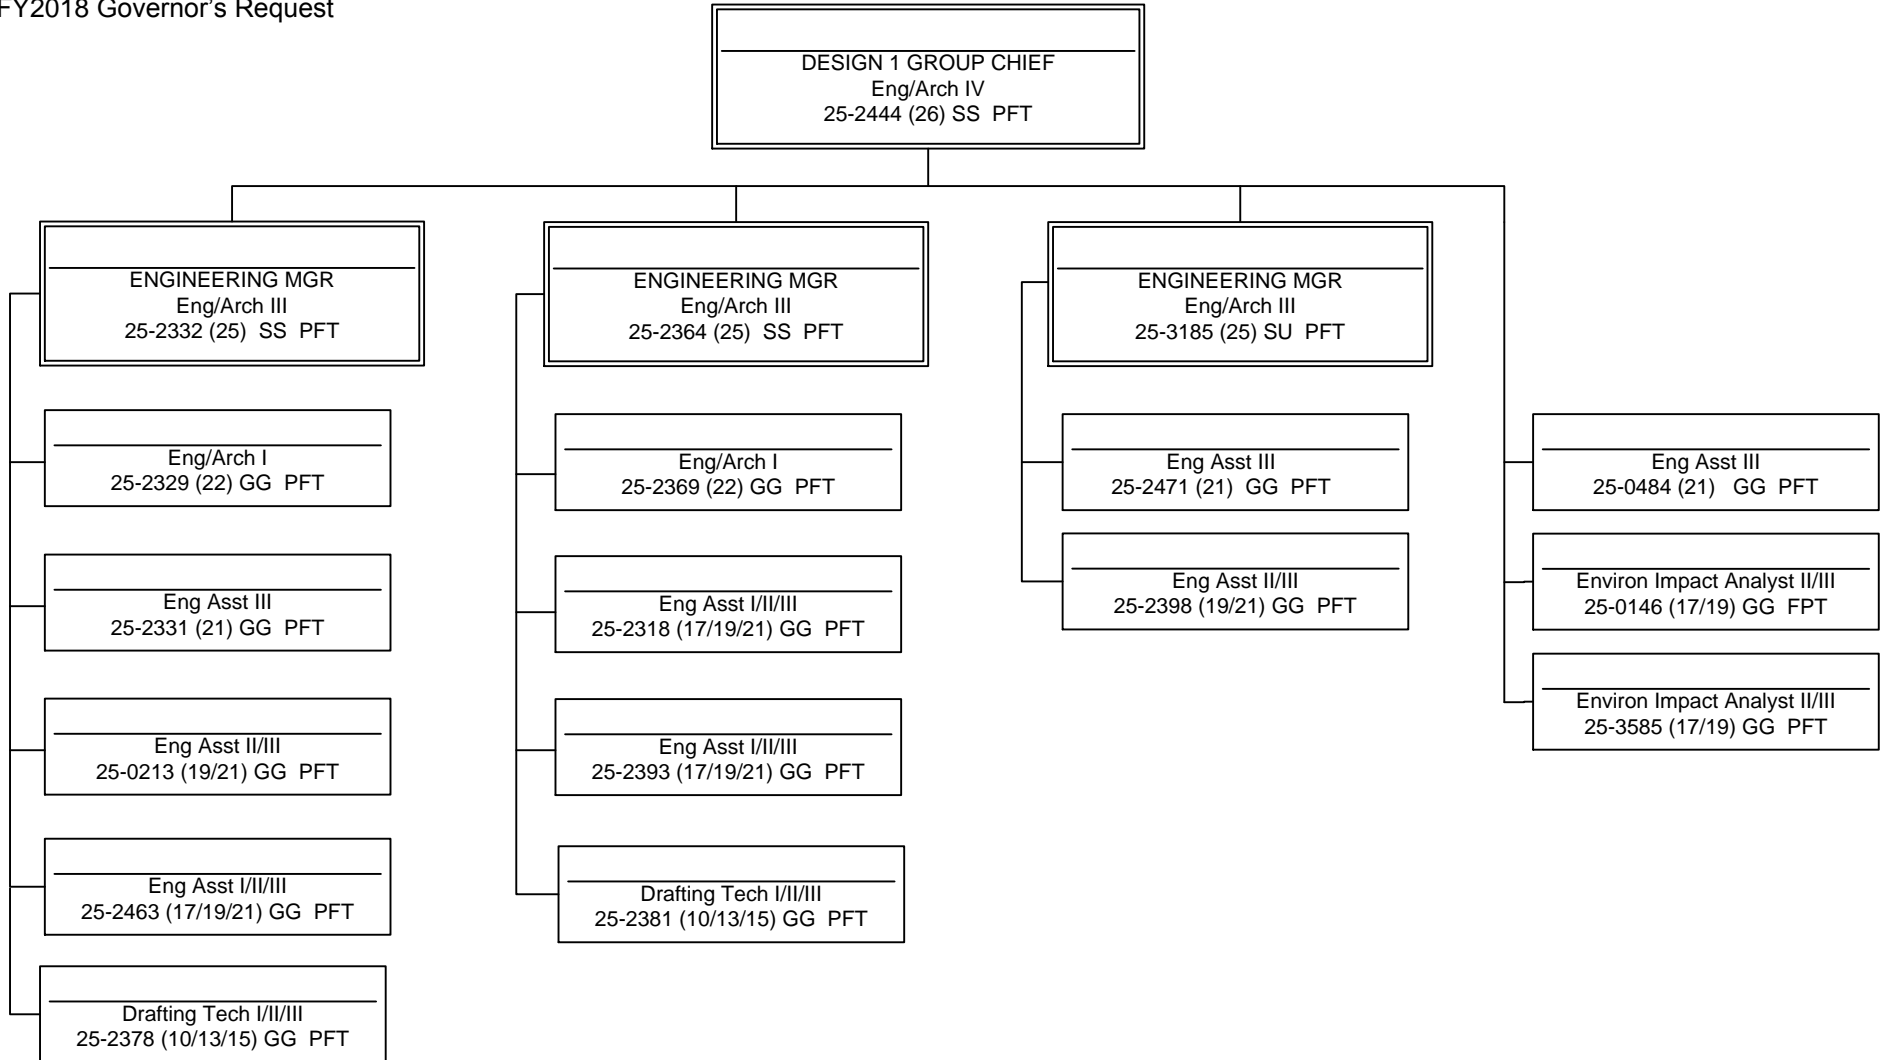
FY2018 Governor's Request

DESIGN 1 GROUP CHIEF
Eng/Arch IV
25-2444 (26) SS PFT

ENGINEERING MGR
Eng/Arch III
25-2332 (25) SS PFT

Eng/Arch I
25-2329 (22) GG PFT

Eng Asst III
25-2331 (21) GG PFT

Eng Asst II/III
25-0213 (19/21) GG PFT

Eng Asst I/II/III
25-2463 (17/19/21) GG PFT

Drafting Tech I/II/III
25-2378 (10/13/15) GG PFT

ENGINEERING MGR
Eng/Arch III
25-2364 (25) SS PFT

Eng/Arch I
25-2369 (22) GG PFT

Eng Asst I/II/III
25-2318 (17/19/21) GG PFT

Eng Asst I/II/III
25-2393 (17/19/21) GG PFT

Drafting Tech I/II/III
25-2381 (10/13/15) GG PFT

ENGINEERING MGR
Eng/Arch III
25-3185 (25) SU PFT

Eng Asst III
25-2471 (21) GG PFT

Eng Asst II/III
25-2398 (19/21) GG PFT

Eng Asst III
25-0484 (21) GG PFT

Environ Impact Analyst II/III
25-0146 (17/19) GG FPT

Environ Impact Analyst II/III
25-3585 (17/19) GG PFT